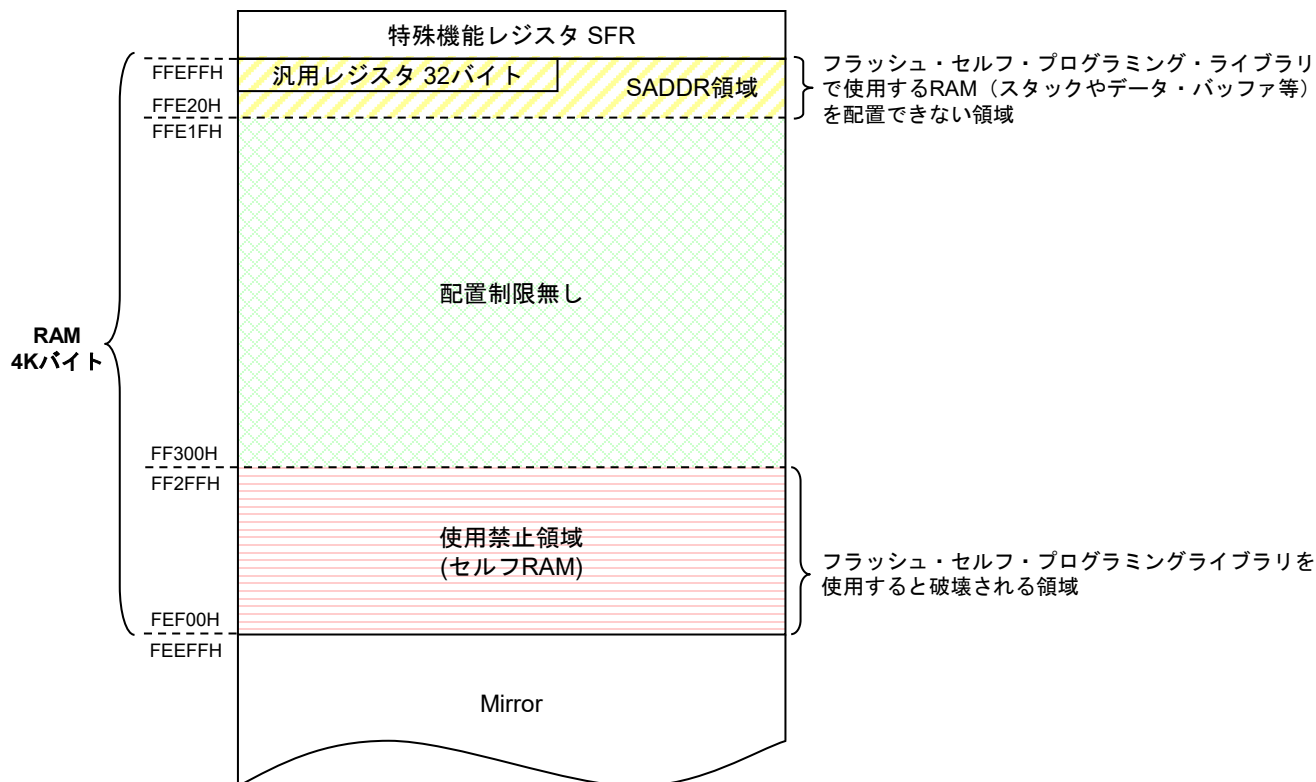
特殊機能レジスタ SFR

FFEFFH

汎用レジスタ 32バイト

SADDR領域

FFE20H

FFE1FH

フラッシュ・セルフ・プログラミング・ライブラリで使用するRAM（スタックやデータ・バッファ等）を配置できない領域

配置制限無し

RAM 4Kバイト

FF300H

FF2FFH

使用禁止領域 (セルフRAM)

フラッシュ・セルフ・プログラミングライブラリを使用すると破壊される領域

FEF00H

FEEFFH

Mirror